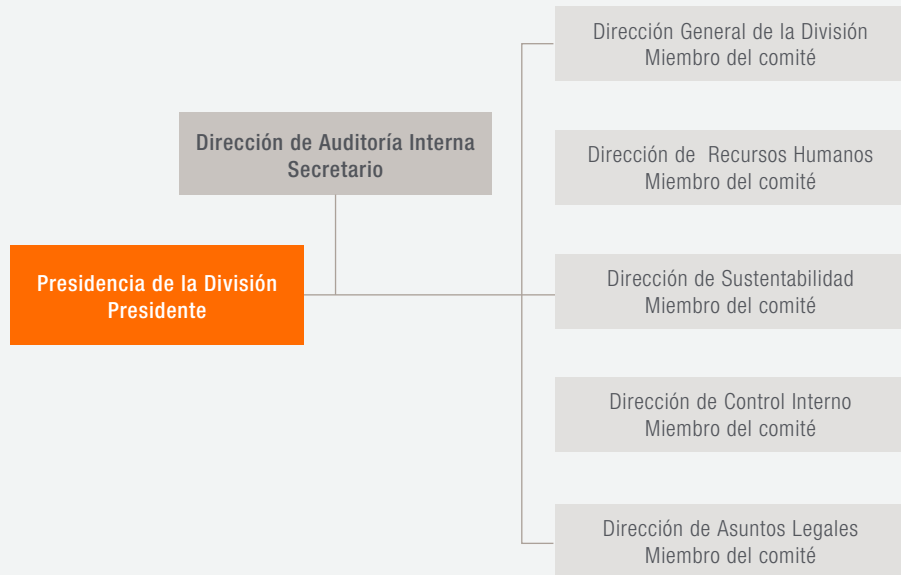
Presidencia de la División
Presidente

Dirección de Auditoría Interna
Secretario

Dirección General de la División
Miembro del comité

Dirección de Recursos Humanos
Miembro del comité

Dirección de Sustentabilidad
Miembro del comité

Dirección de Control Interno
Miembro del comité

Dirección de Asuntos Legales
Miembro del comité